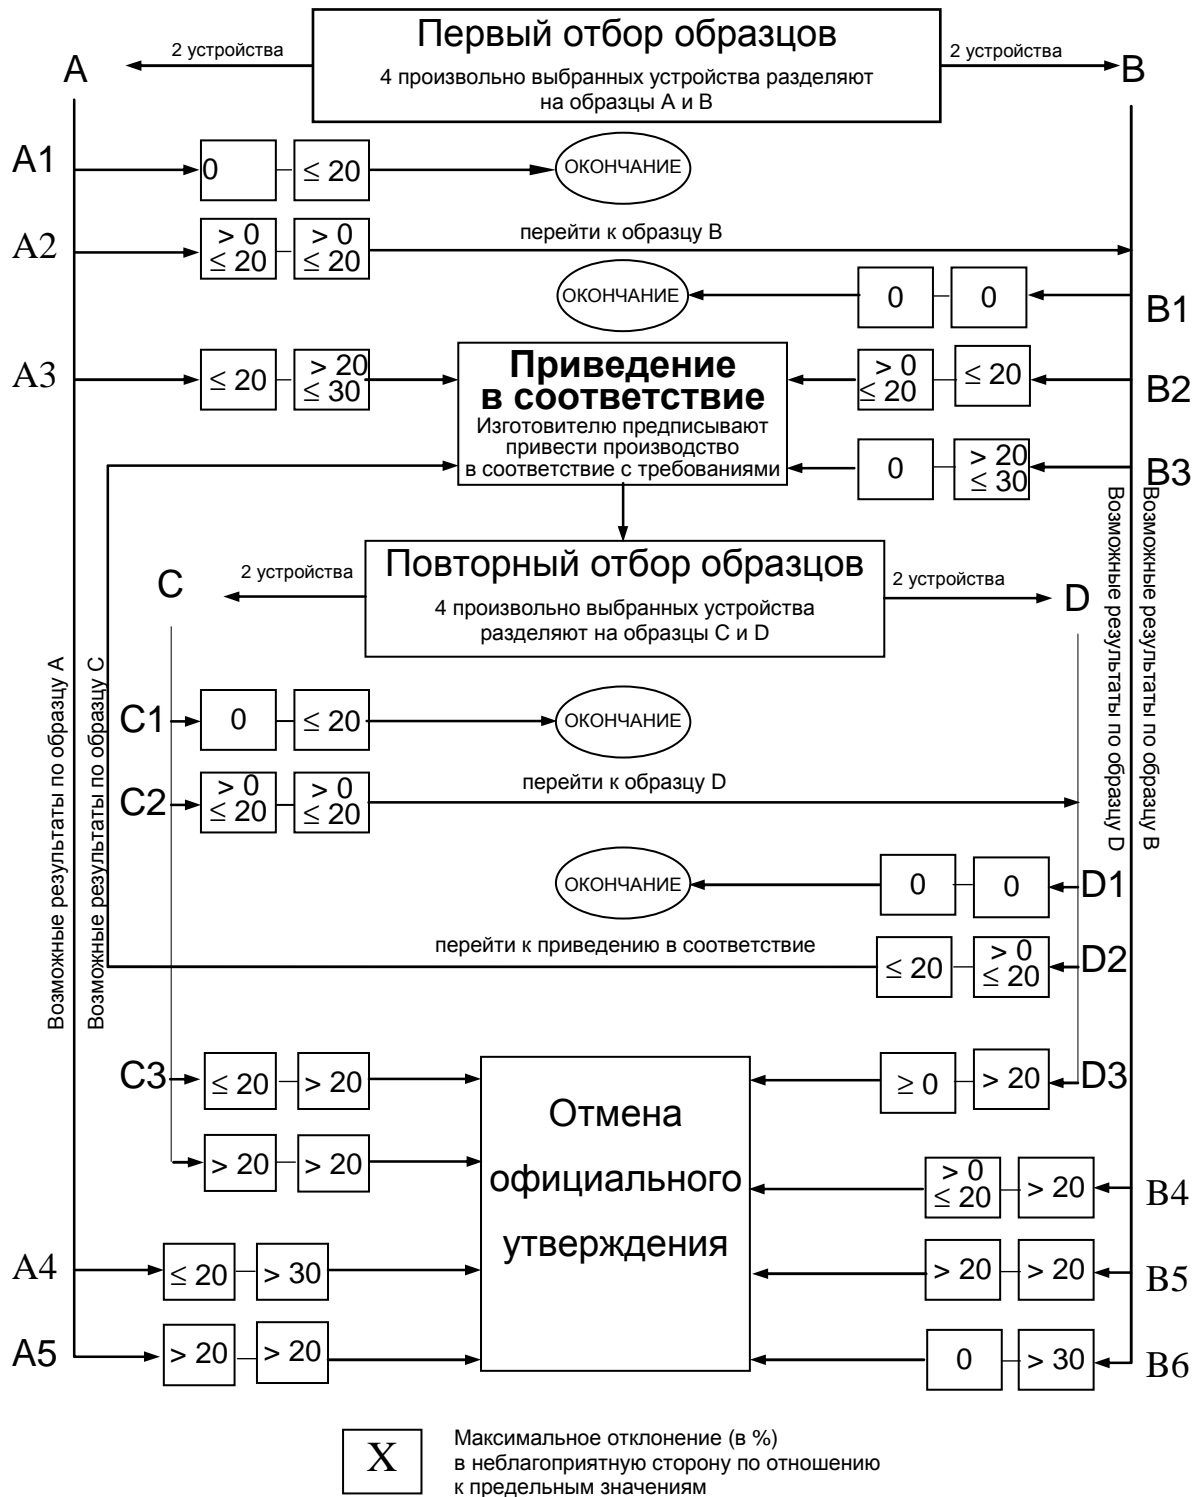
Первый отбор образцов
4 произвольно выбранных устройства разделяют на образцы A и B

A 2 устройства
2 устройства B

A1 0 ≤ 20 ОКОНЧАНИЕ
A2 > 0 ≤ 20 > 0 ≤ 20 перейти к образцу B
ОКОНЧАНИЕ 0 0 B1
A3 ≤ 20 > 20 ≤ 30

Приведение в соответствие
Изготовителю предписывают привести производство в соответствие с требованиями

> 0 ≤ 20 ≤ 20 B2
0 > 20 ≤ 30 B3

Повторный отбор образцов
4 произвольно выбранных устройства разделяют на образцы C и D

C 2 устройства
2 устройства D

C1 0 ≤ 20 ОКОНЧАНИЕ
C2 > 0 ≤ 20 > 0 ≤ 20 перейти к образцу D
ОКОНЧАНИЕ 0 0 D1
перейти к приведению в соответствие ≤ 20 > 0 ≤ 20 D2
C3 ≤ 20 > 20
≥ 0 > 20 D3
> 20 > 20

Отмена официального утверждения

> 0 ≤ 20 > 20 B4
A4 ≤ 20 > 30
> 20 > 20 B5
A5 > 20 > 20
0 > 30 B6

Возможные результаты по образцу A
Возможные результаты по образцу C
Возможные результаты по образцу D
Возможные результаты по образцу B

X Максимальное отклонение (в %) в неблагоприятную сторону по отношению к предельным значениям